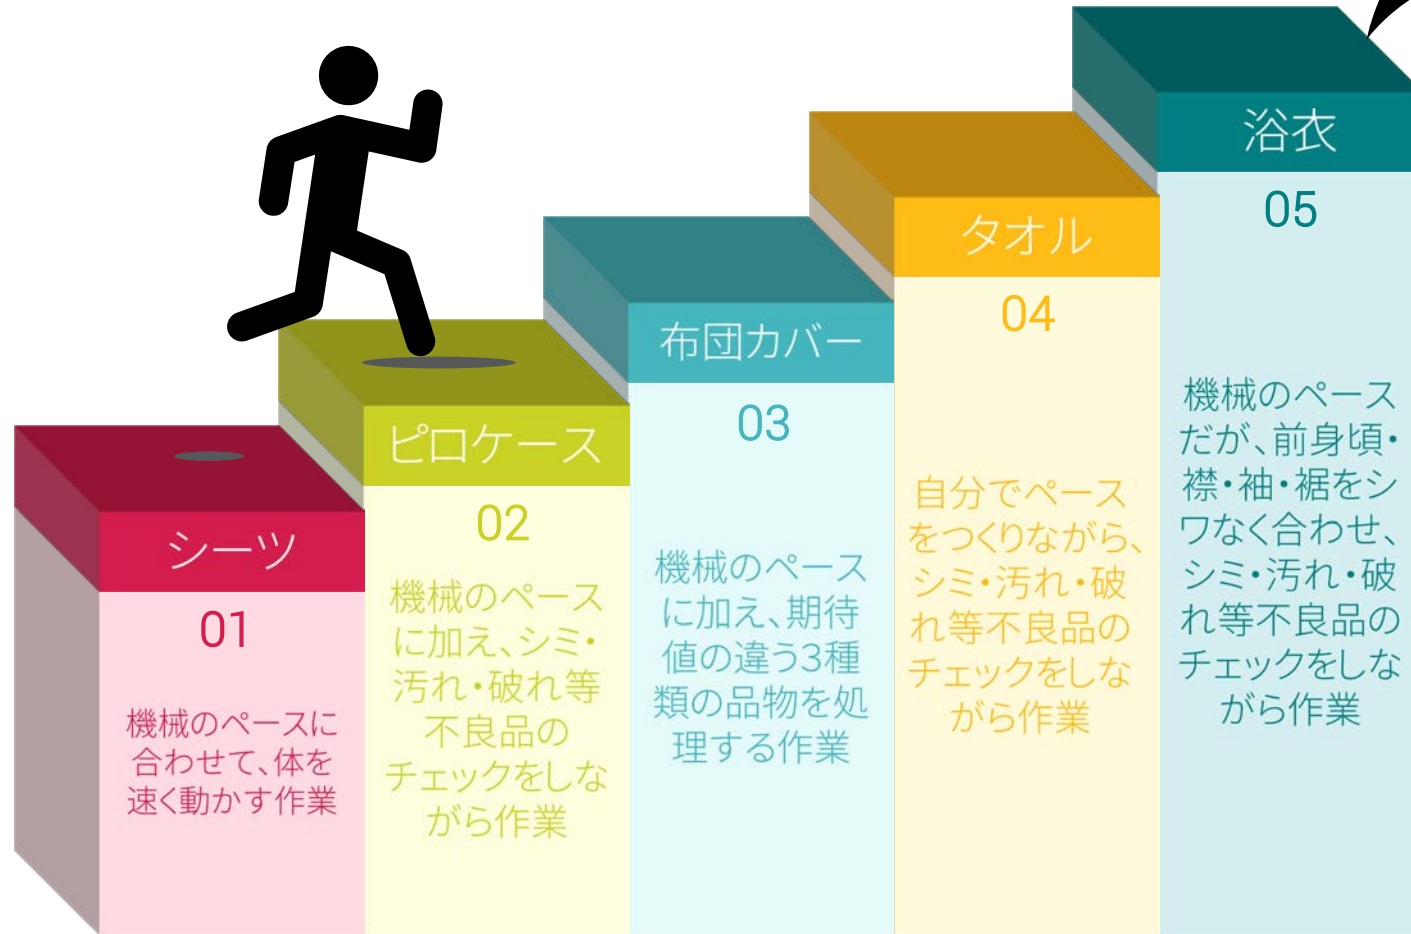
シーツ

01

機械のペースに合わせて、体を速く動かす作業

ピロケース

02

機械のペースに加え、シミ・汚れ・破れ等不良品のチェックをしながら作業

布団カバー

03

機械のペースに加え、期待値の違う3種類の品物を処理する作業

タオル

04

自分でペースをつくりながら、シミ・汚れ・破れ等不良品のチェックをしながら作業

浴衣

05

機械のペースだが、前身頃・襟・袖・裾をシワなく合わせ、シミ・汚れ・破れ等不良品のチェックをしながら作業